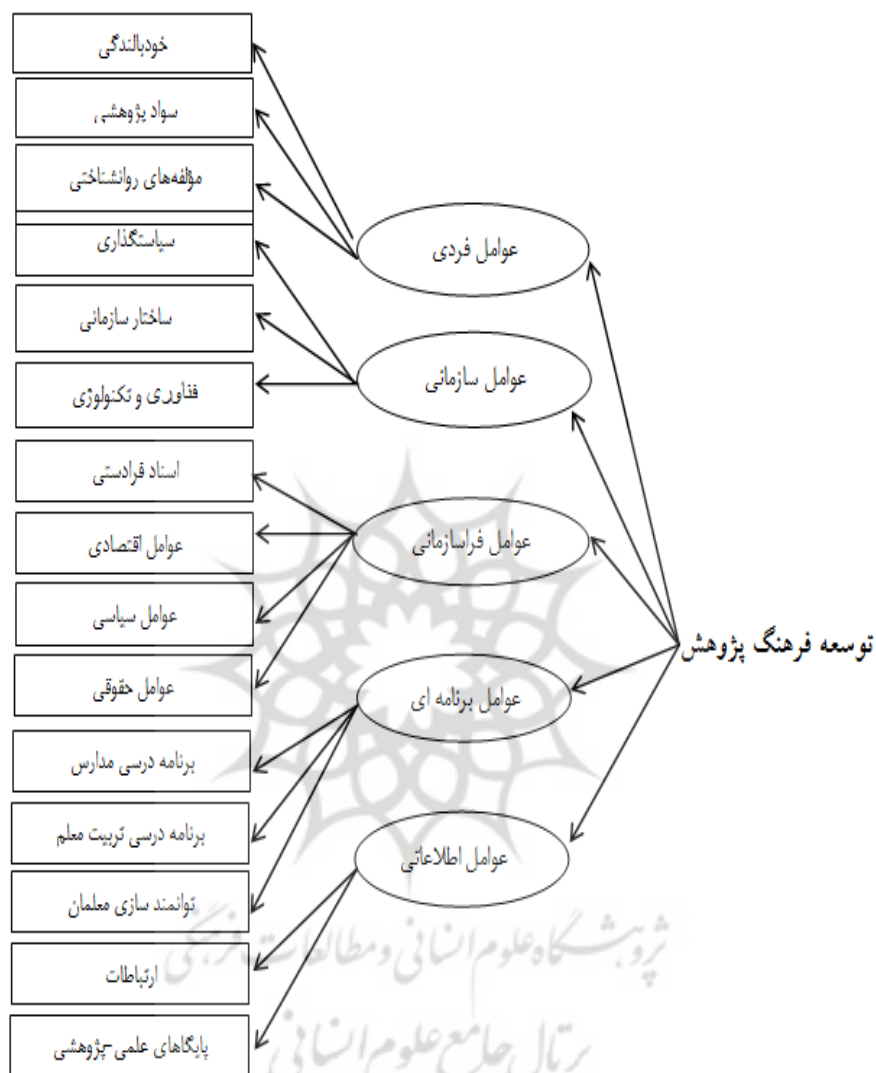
توسعه فرهنگ پژوهش

عوامل فردی

عوامل سازمانی

عوامل فراسازمانی

عوامل برنامه ای

عوامل اطلاعاتی

خودباليدگى

سواد پژوهشی

مؤلفه‌های روانشناختی

سیاستگذاری

ساختار سازمانی

فناوری و تکنولوژی

اسناد فرادستی

عوامل اقتصادی

عوامل سیاسی

عوامل حقوقی

برنامه درسی مدارس

برنامه درسی تربیت معلم

توانمند سازی معلمان

ارتباطات

پایگاهای علمی-پژوهشی

پژوهشگاه علوم انسانی و مطالعات فرهنگی
پرتال جامع علوم انسانی